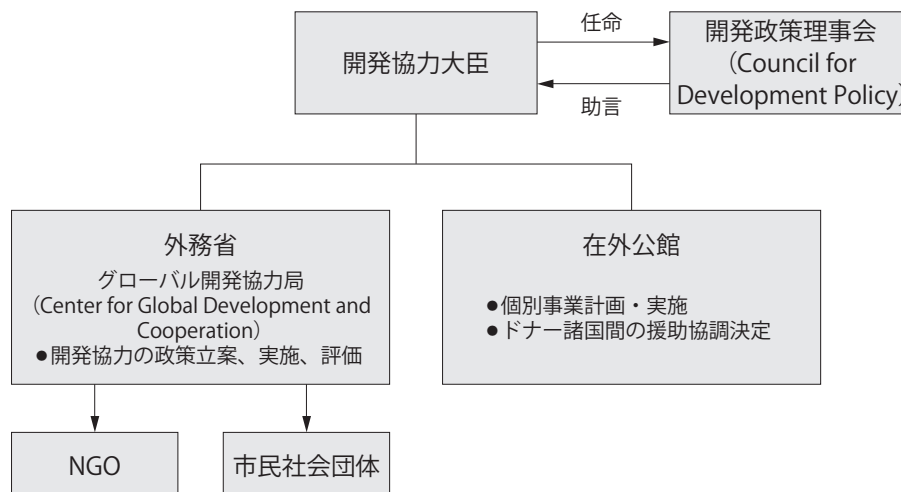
開発協力大臣

任命

開発政策理事会 (Council for Development Policy)

助言

外務省
グローバル開発協力局
(Center for Global Development and Cooperation)
●開発協力の政策立案、実施、評価

在外公館
●個別事業計画・実施
●ドナー諸国間の援助協調決定

NGO

市民社会団体